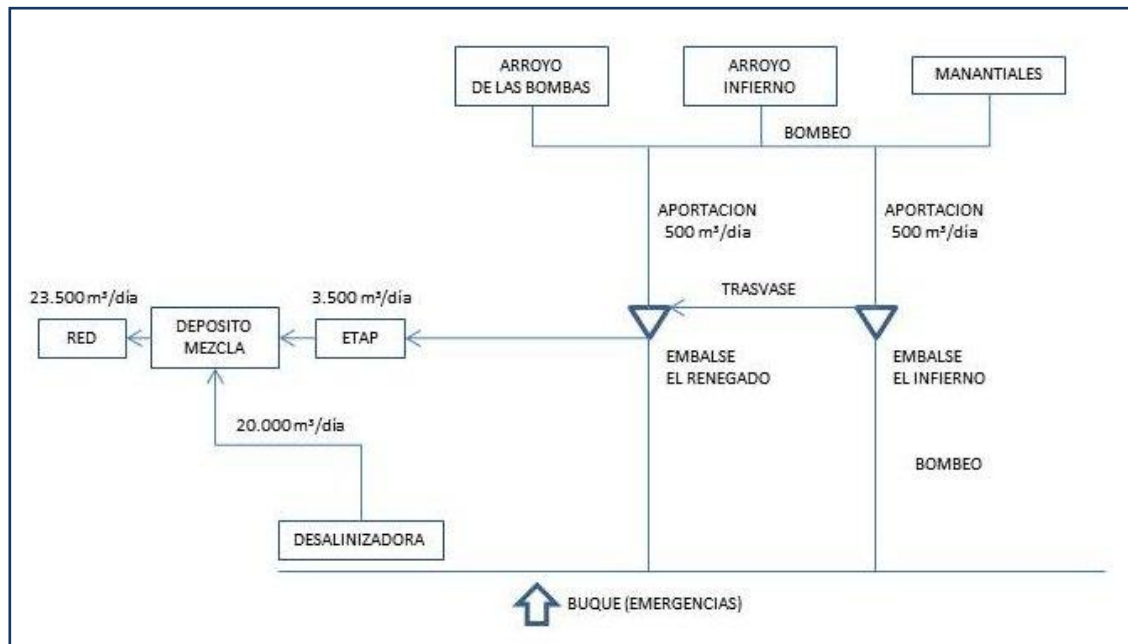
ARROYO DE LAS BOMBAS

ARROYO INFIERNO

MANANTIALES

BOMBEO

APORTACION 500 m³/día

APORTACION 500 m³/día

TRASVASE

23.500 m³/día

3.500 m³/día

RED

DEPOSITO MEZCLA

ETAP

EMBALSE EL RENEGADO

EMBALSE EL INFIERNO

20.000 m³/día

BOMBEO

DESALINIZADORA

BUQUE (EMERGENCIAS)